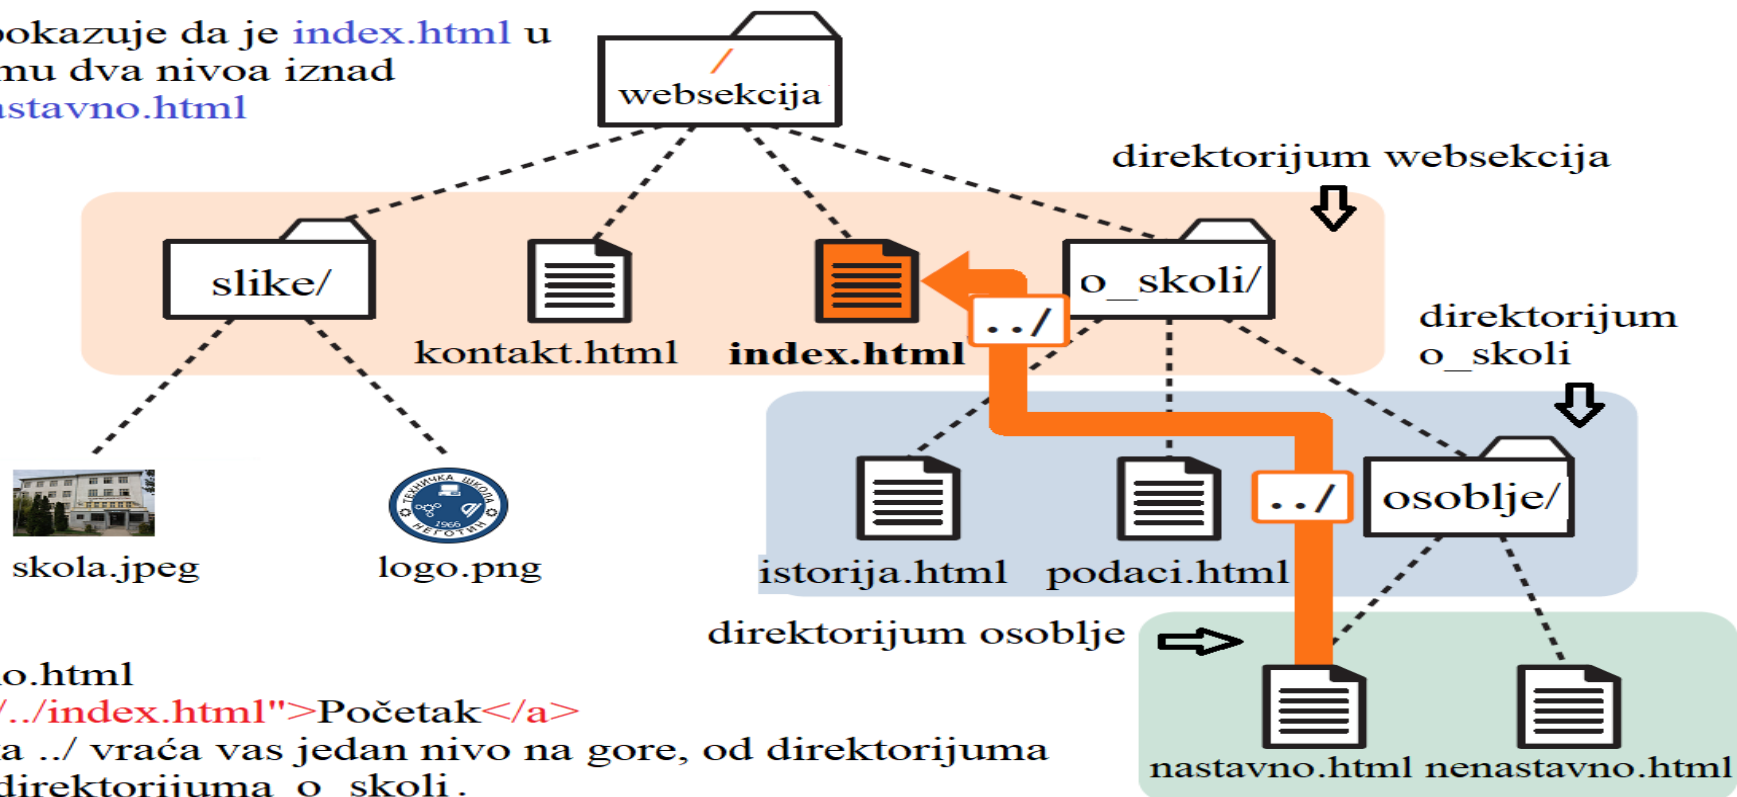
pokazuje da je index.html u
mu dva nivoa iznad
astavno.html

/
websekcija

direktorijum websekcija

slike/
kontakt.html
index.html
o_skoli/
../

direktorijum
o_skoli

skola.jpeg
logo.png
istorija.html
podaci.html
../
osoblje/

direktorijum osoblje

nastavno.html
nenastavno.html

o.html
/../index.html">Početak</a>
a ../ vraća vas jedan nivo na gore, od direktorijuma
direktorijuma o_skoli.